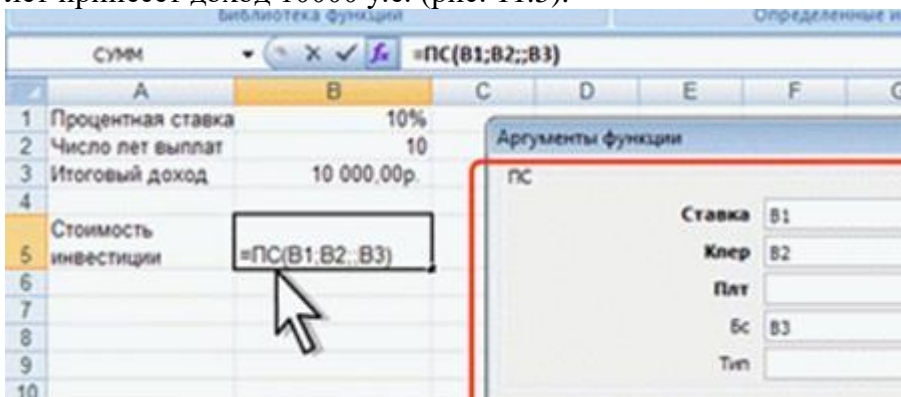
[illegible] принесет доход 10000 у.е. (рис. 11.5).

Библиотека функций | Определенные и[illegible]

СУММ | =ПС(B1;B2;;B3)

| | A | B | C | D | E | F | G |
|---|---|---|---|---|---|---|---|
| 1 | Процентная ставка | 10% | | | | | |
| 2 | Число лет выплат | 10 | | | | | |
| 3 | Итоговый доход | 10 000,00р. | | | | | |
| 4 | | | | | | | |
| 5 | Стоимость инвестиции | =ПС(B1;B2;;B3) | | | | | |
| 6 | | | | | | | |
| 7 | | | | | | | |
| 8 | | | | | | | |
| 9 | | | | | | | |
| 10 | | | | | | | |

Аргументы функции

ПС

Ставка B1

Кпер B2

Плт

Бс B3

Тип